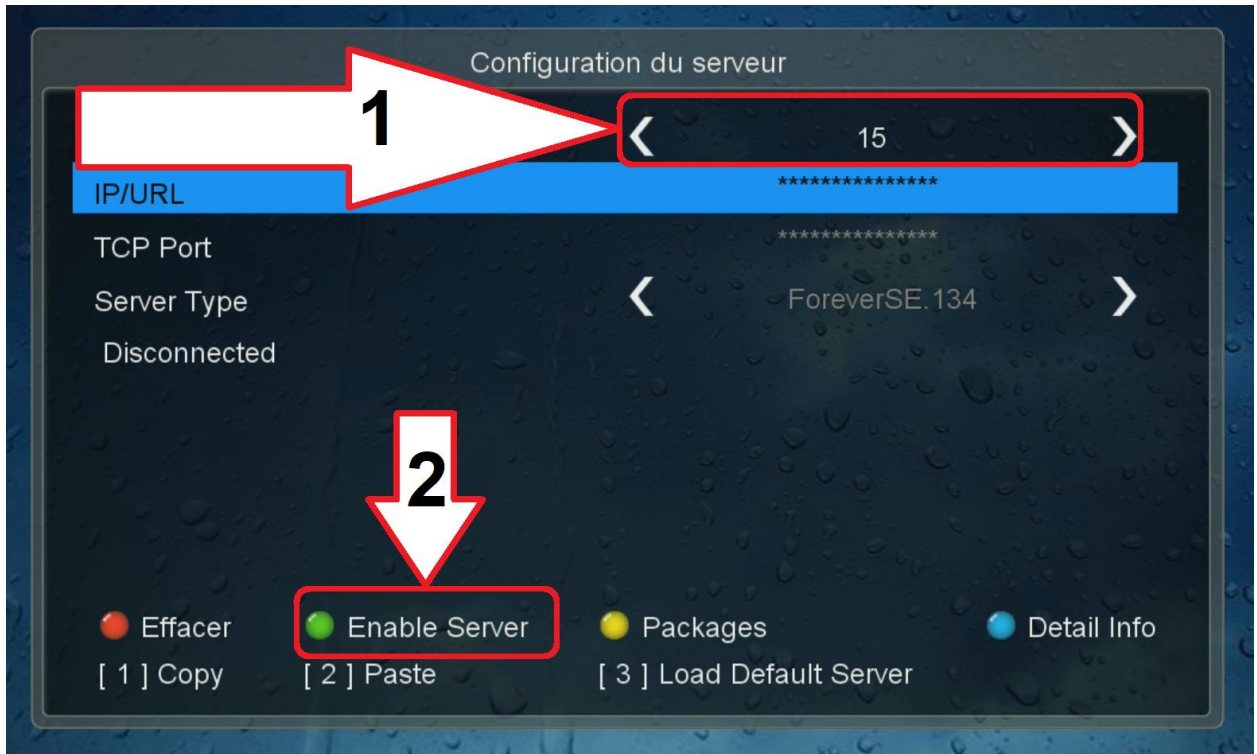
Configuration du serveur

1

❮ 15 ❯

IP/URL ****************

TCP Port ***************

Server Type ❮ ForeverSE.134 ❯

Disconnected

2

Effacer Enable Server Packages Detail Info

[ 1 ] Copy [ 2 ] Paste [ 3 ] Load Default Server